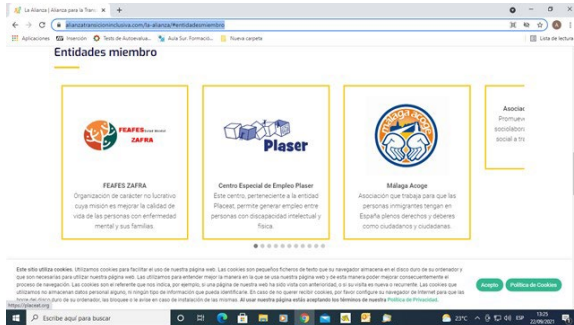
La Alianza | Alianza para la Transi ×  +

alianzatransicioninclusiva.com/la-alianza/#entidadesmiembro

Aplicaciones  Inserción  Tests de Autoevalua...  Aula Sur. Formació...  Nueva carpeta  Lista de lectura

Entidades miembro

FEAFES ZAFRA

FEAFES ZAFRA
Organización de carácter no lucrativo cuya misión es mejorar la calidad de vida de las personas con enfermedad mental y sus familias.

Plaser

Centro Especial de Empleo Plaser
Este centro, perteneciente a la entidad Placeat, permite generar empleo entre personas con discapacidad intelectual y física.

Málaga Acoge

Málaga Acoge
Asociación que trabaja para que las personas inmigrantes tengan en España plenos derechos y deberes como ciudadanos y ciudadanas.

Asociac
Promuev
sociolabora
social a tra

Este sitio utiliza cookies. Utilizamos cookies para facilitar el uso de nuestra página web. Las cookies son pequeños ficheros de texto que su navegador almacena en el disco duro de su ordenador y que son necesarias para utilizar nuestra página web. Los utilizamos para entender mejor la manera en la que se usa nuestra página web y de esta manera poder mejorar consecuentemente el proceso de navegación. Las cookies son el referente que nos indica, por ejemplo, si una página de nuestra web ha sido vista con anterioridad, o si su visita es nueva o recurrente. Las cookies que utilizamos no almacenan datos personales alguno, ni ningún tipo de información que pueda identificarle. En caso de no querer recibir cookies, por favor configure su navegador de Internet para que las borre del disco duro de su ordenador, las bloquee o le avise en caso de instalación de las mismas. Al usar nuestra página estás aceptando los términos de nuestra Política de Privacidad.

Acepto  Política de Cookies

https://placeat.org

Escribe aquí para buscar

23°C  ESP  13:25 22/09/2021